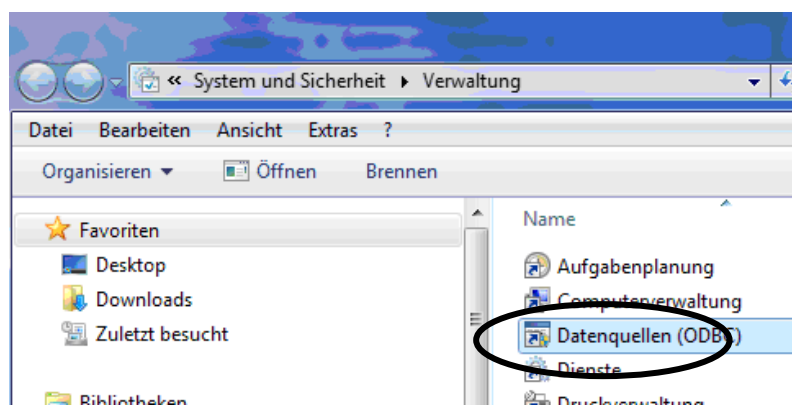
« System und Sicherheit ▸ Verwaltung

Datei Bearbeiten Ansicht Extras ?

Organisieren ▾ Öffnen Brennen

Favoriten
Desktop
Downloads
Zuletzt besucht

Bibliotheken

Name
Aufgabenplanung
Computerverwaltung
Datenquellen (ODBC)
Dienste
Druckverwaltung